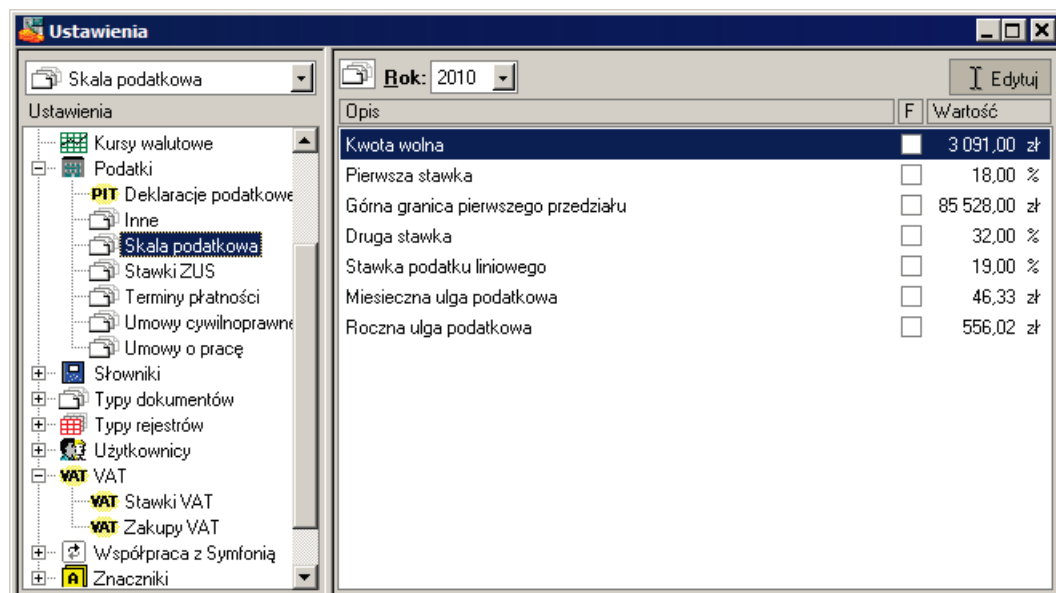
Ustawienia

Skala podatkowa

Ustawienia

Kursy walutowe
Podatki
PIT Deklaracje podatkowe
Inne
Skala podatkowa
Stawki ZUS
Terminy płatności
Umowy cywilnoprawne
Umowy o pracę
Słowniki
Typy dokumentów
Typy rejestrów
Użytkownicy
VAT VAT
VAT Stawki VAT
VAT Zakupy VAT
Współpraca z Symfonią
A Znaczniki

Rok: 2010

Edytuj

| Opis | F | Wartość |
|---|---|---|
| Kwota wolna | | 3 091,00 zł |
| Pierwsza stawka | | 18,00 % |
| Górna granica pierwszego przedziału | | 85 528,00 zł |
| Druga stawka | | 32,00 % |
| Stawka podatku liniowego | | 19,00 % |
| Miesieczna ulga podatkowa | | 46,33 zł |
| Roczna ulga podatkowa | | 556,02 zł |